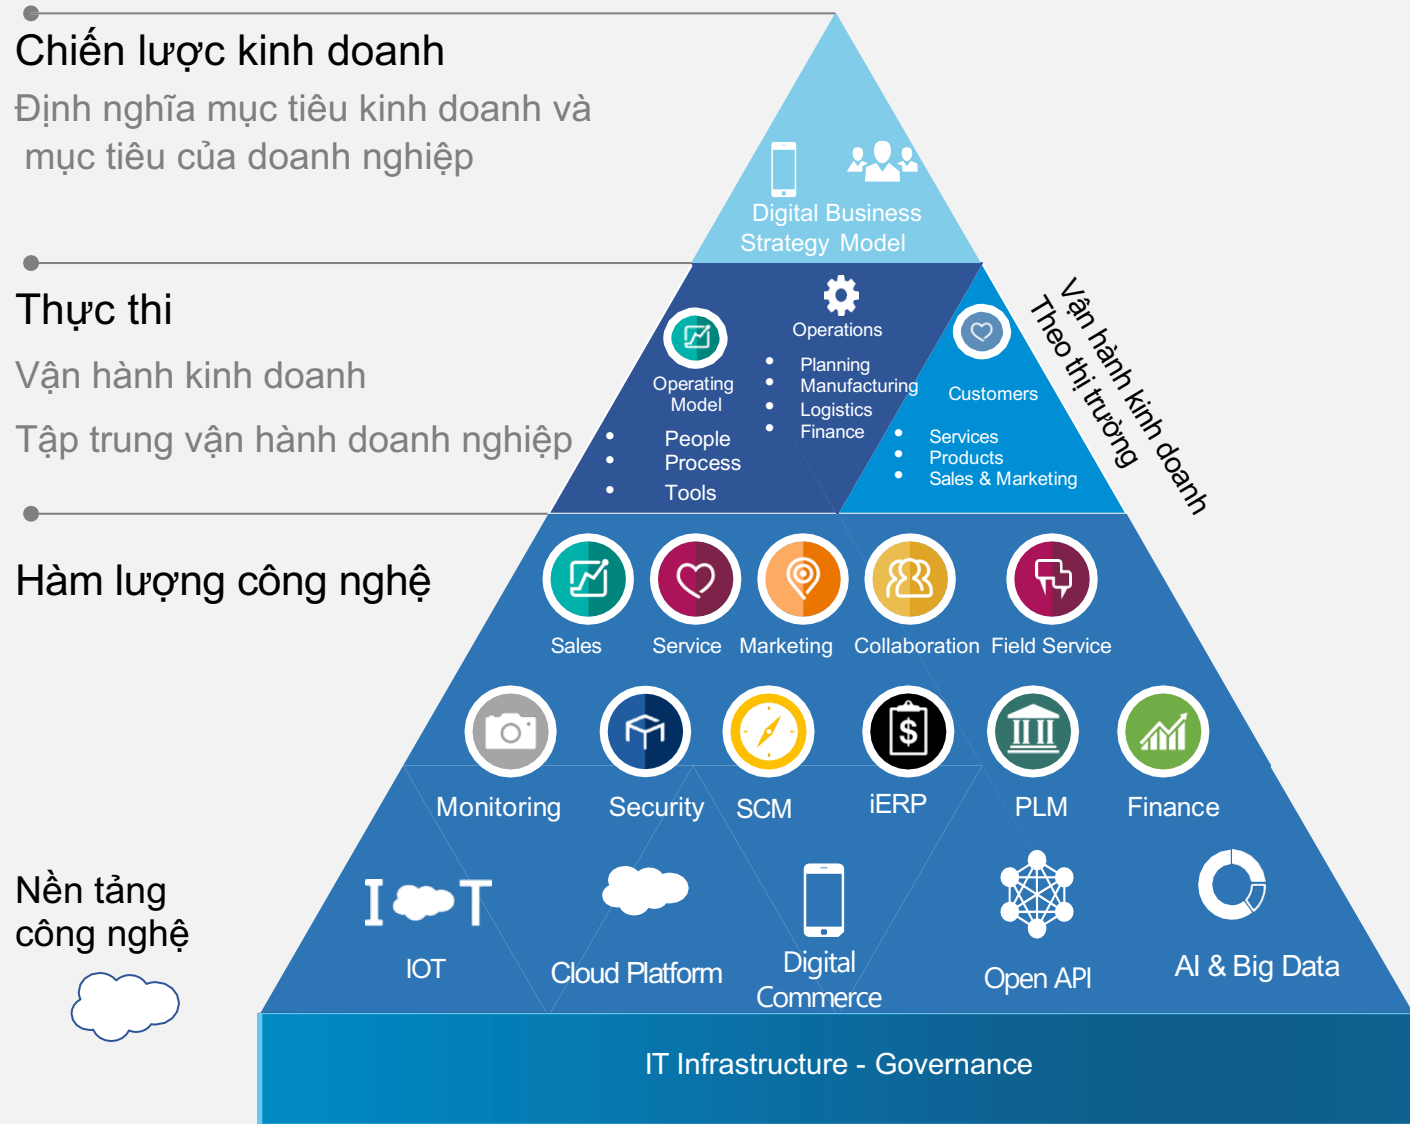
Chiến lược kinh doanh

Định nghĩa mục tiêu kinh doanh và mục tiêu của doanh nghiệp

Digital Business Strategy Model

Thực thi

Vận hành kinh doanh

Tập trung vận hành doanh nghiệp

Operating Model

- People
- Process
- Tools

Operations

- Planning
- Manufacturing
- Logistics
- Finance

Customers

- Services
- Products
- Sales & Marketing

Vận hành kinh doanh
Theo thị trường

Hàm lượng công nghệ

Sales Service Marketing Collaboration Field Service

Monitoring Security SCM iERP PLM Finance

Nền tảng công nghệ

IOT Cloud Platform Digital Commerce Open API AI & Big Data

IT Infrastructure - Governance